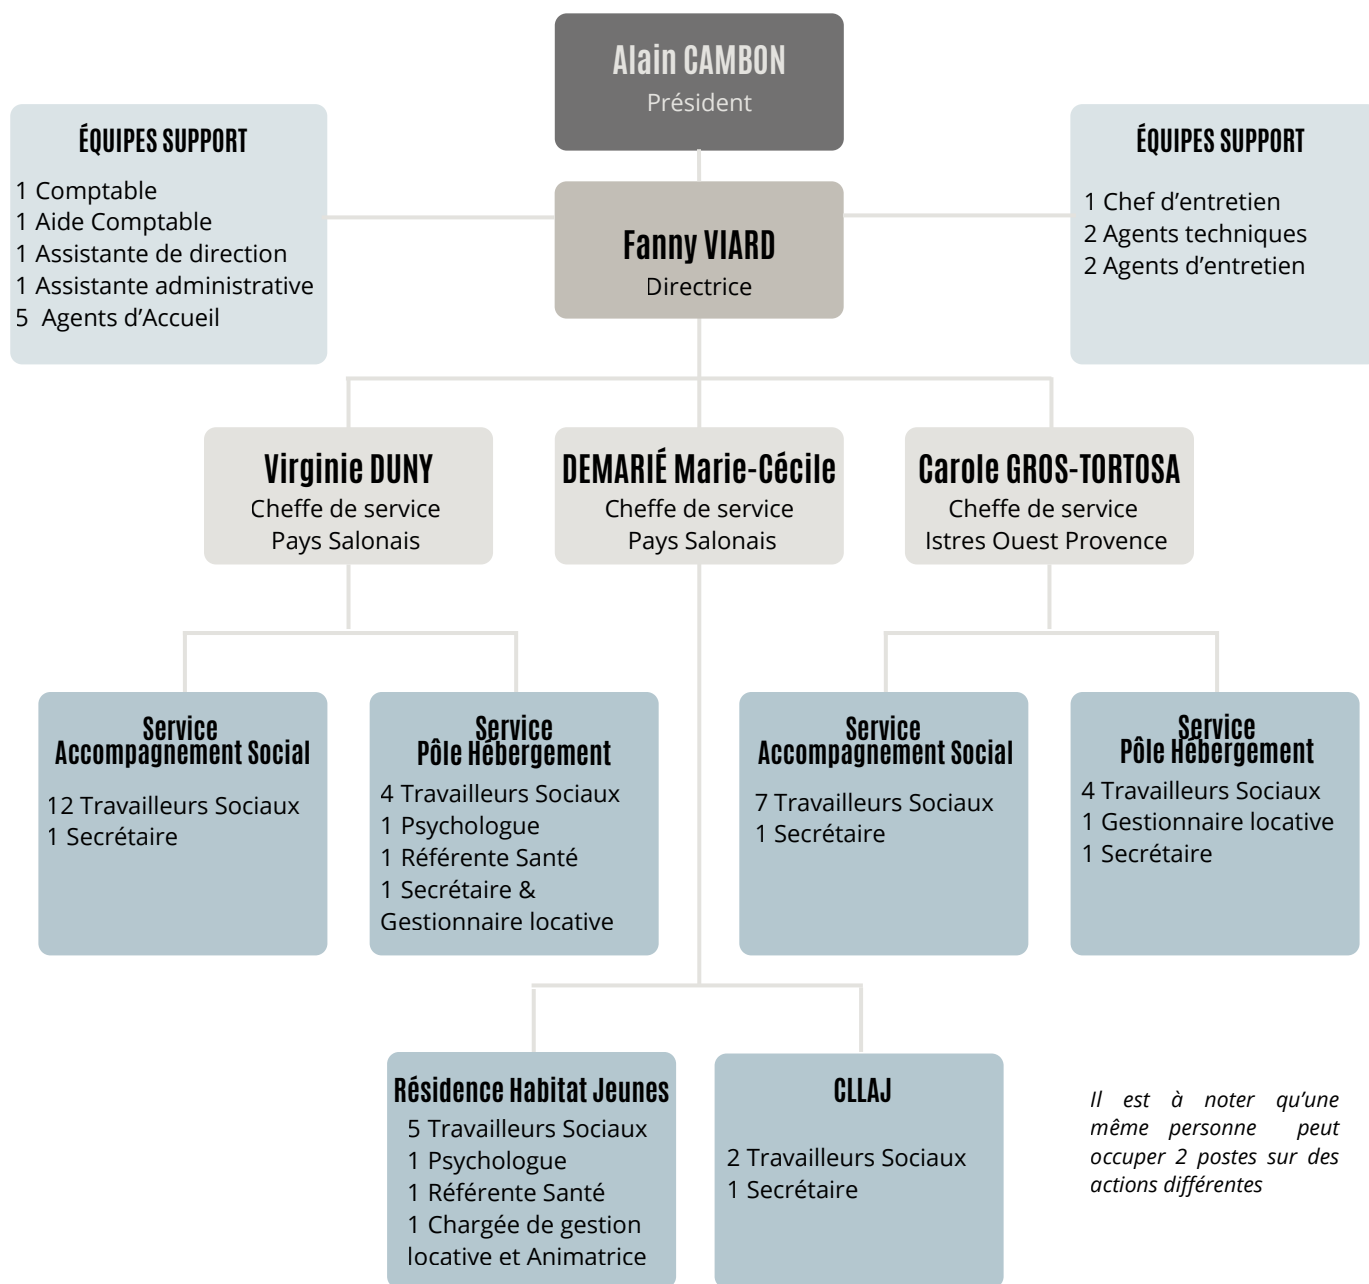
Alain CAMBON
Président

ÉQUIPES SUPPORT

1 Comptable
1 Aide Comptable
1 Assistante de direction
1 Assistante administrative
5 Agents d'Accueil

Fanny VIARD
Directrice

ÉQUIPES SUPPORT

1 Chef d'entretien
2 Agents techniques
2 Agents d'entretien

Virginie DUNY
Cheffe de service
Pays Salonais

DEMARIÉ Marie-Cécile
Cheffe de service
Pays Salonais

Carole GROS-TORTOSA
Cheffe de service
Istres Ouest Provence

Service
Accompagnement Social

12 Travailleurs Sociaux
1 Secrétaire

Service
Pôle Hébergement

4 Travailleurs Sociaux
1 Psychologue
1 Référente Santé
1 Secrétaire & Gestionnaire locative

Service
Accompagnement Social

7 Travailleurs Sociaux
1 Secrétaire

Service
Pôle Hébergement

4 Travailleurs Sociaux
1 Gestionnaire locative
1 Secrétaire

Résidence Habitat Jeunes

5 Travailleurs Sociaux
1 Psychologue
1 Référente Santé
1 Chargée de gestion locative et Animatrice

CLLAJ

2 Travailleurs Sociaux
1 Secrétaire

Il est à noter qu'une même personne peut occuper 2 postes sur des actions différentes